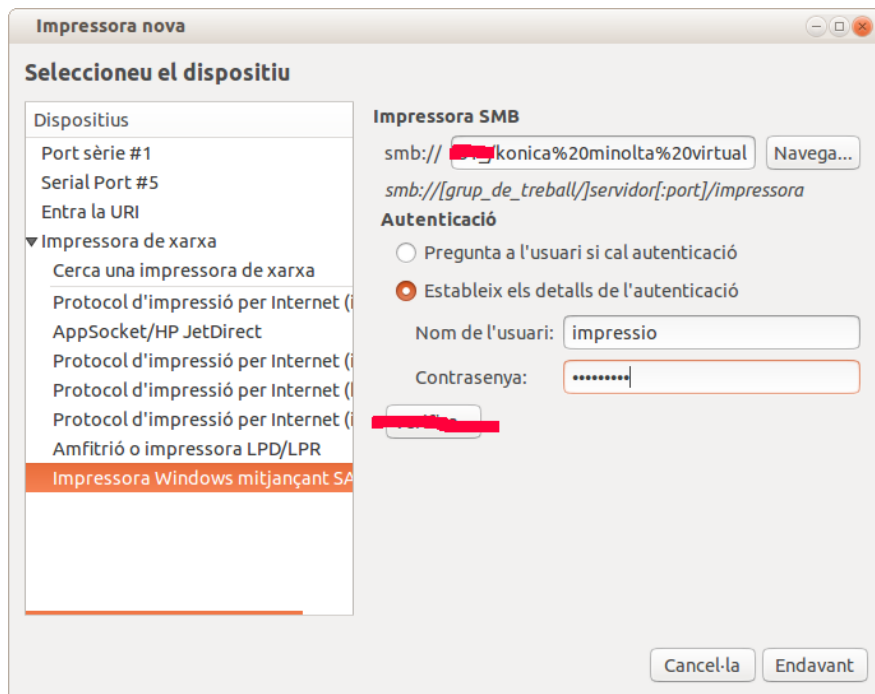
Impressora nova

Seleccioneu el dispositiu

Dispositius
Port sèrie #1
Serial Port #5
Entra la URI
Impressora de xarxa
Cerca una impressora de xarxa
Protocol d'impressió per Internet (i
AppSocket/HP JetDirect
Protocol d'impressió per Internet (i
Protocol d'impressió per Internet (i
Protocol d'impressió per Internet (i
Amfitrió o impressora LPD/LPR
Impressora Windows mitjançant SA

Impressora SMB
smb:// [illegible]/konica%20minolta%20virtual Navega...
smb://[grup_de_treball/]servidor[:port]/impressora
Autenticació
Pregunta a l'usuari si cal autenticació
Estableix els detalls de l'autenticació
Nom de l'usuari: impressio
Contrasenya: ••••••••
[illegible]

Cancel·la Endavant